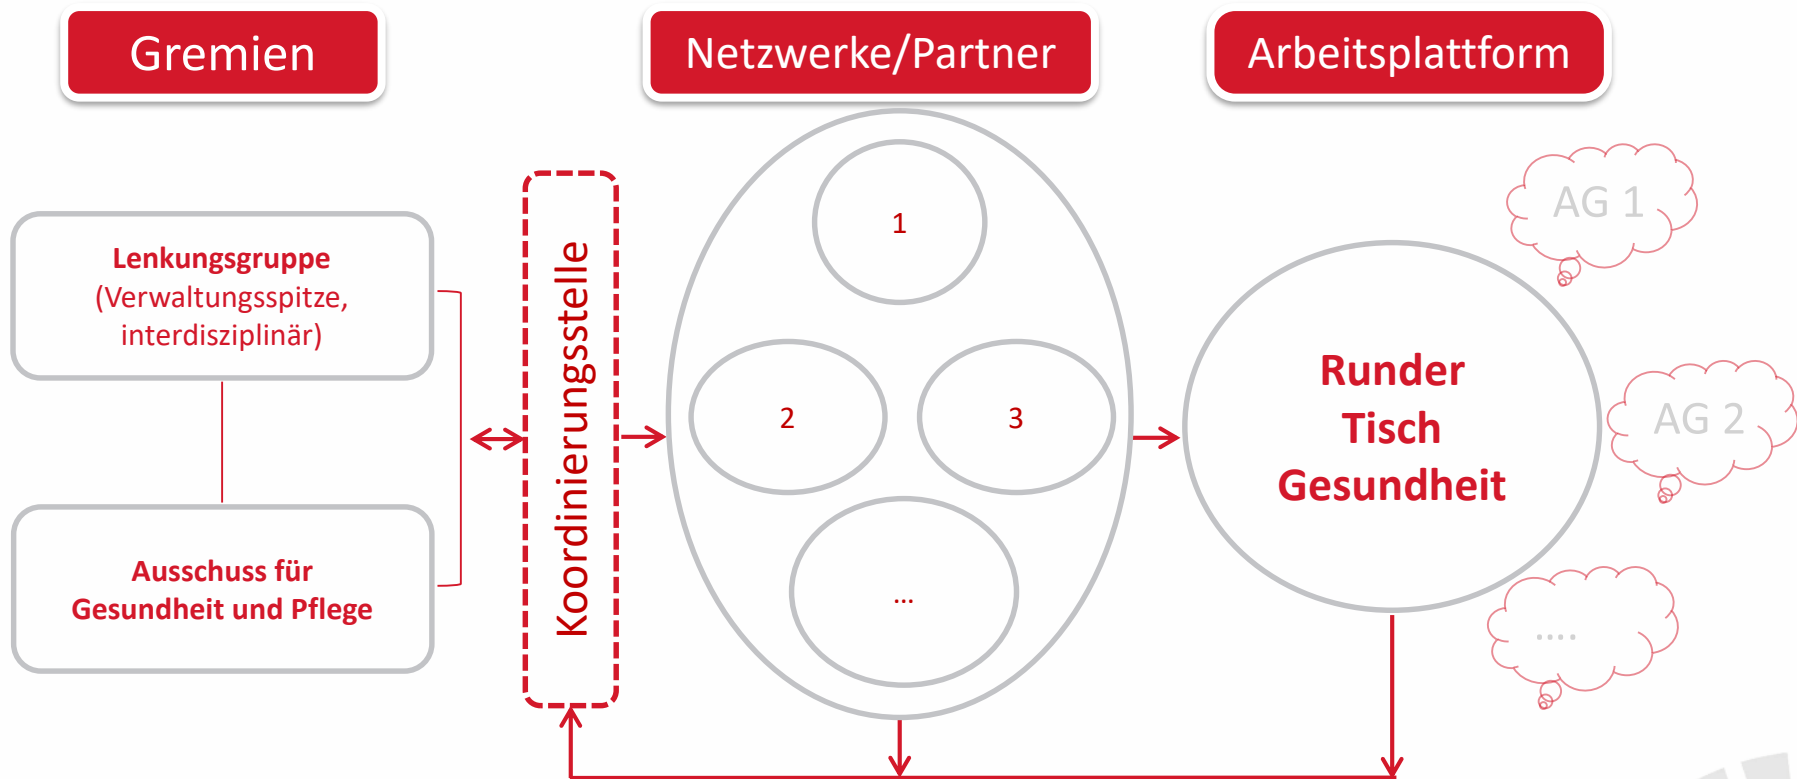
Gremien

Netzwerke/Partner

Arbeitsplattform

Lenkungsgruppe
(Verwaltungsspitze, interdisziplinär)

Ausschuss für
Gesundheit und Pflege

Koordinierungsstelle

1

2

3

...

Runder
Tisch
Gesundheit

AG 1

AG 2

....